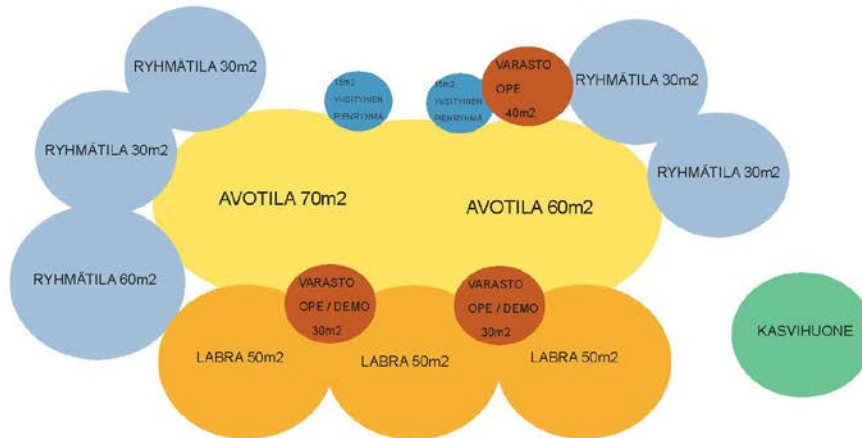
RYHMÄTILA 30m2

RYHMÄTILA 30m2

RYHMÄTILA 60m2

15m2 YKSITYINEN PIENRYHMÄ

15m2 YKSITYINEN PIENRYHMÄ

VARASTO OPE 40m2

RYHMÄTILA 30m2

RYHMÄTILA 30m2

AVOTILA 70m2

AVOTILA 60m2

VARASTO OPE / DEMO 30m2

VARASTO OPE / DEMO 30m2

LABRA 50m2

LABRA 50m2

LABRA 50m2

KASVIHUONE